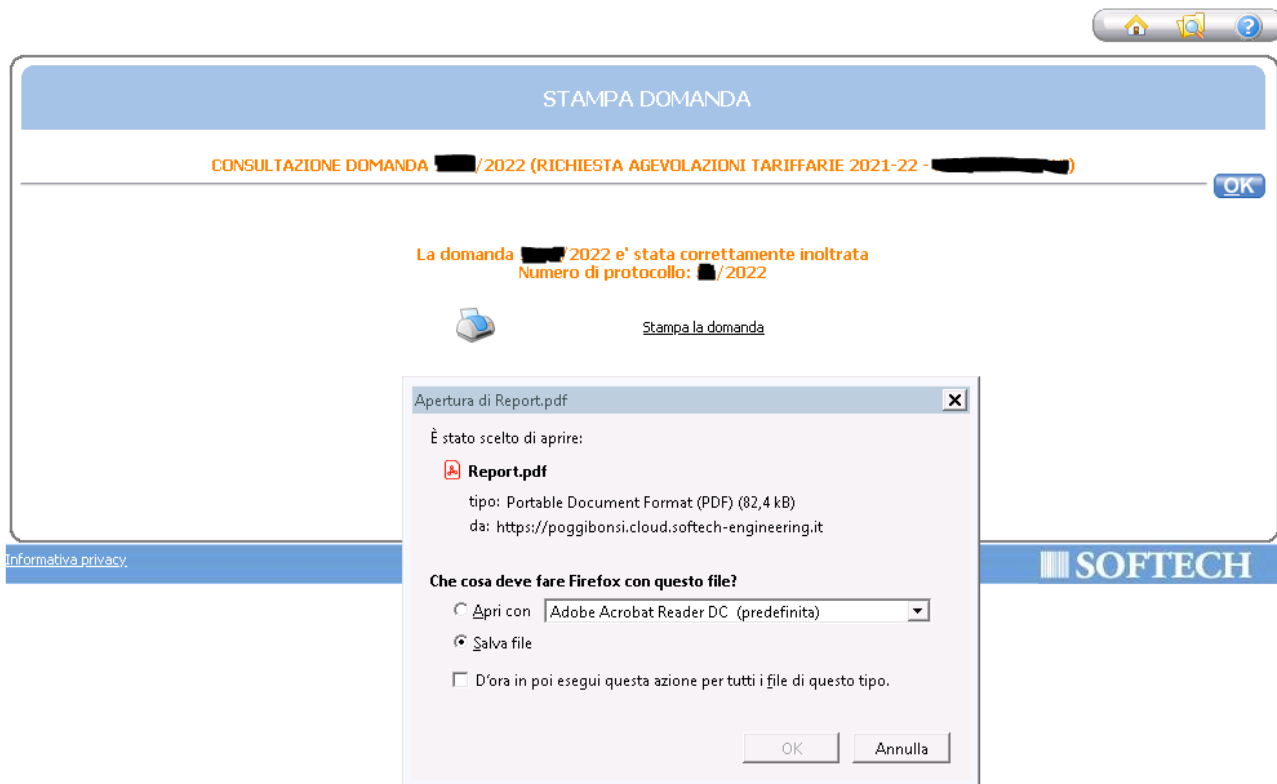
STAMPA DOMANDA

CONSULTAZIONE DOMANDA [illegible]/2022 (RICHIESTA AGEVOLAZIONI TARIFFARIE 2021-22 - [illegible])

OK

La domanda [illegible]/2022 e' stata correttamente inoltrata
Numero di protocollo: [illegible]/2022

Stampa la domanda

Apertura di Report.pdf

È stato scelto di aprire:

Report.pdf

tipo: Portable Document Format (PDF) (82,4 kB)
da: https://poggibonsi.cloud.softech-engineering.it

Che cosa deve fare Firefox con questo file?

Apri con Adobe Acrobat Reader DC (predefinita)

Salva file

D'ora in poi esegui questa azione per tutti i file di questo tipo.

OK Annulla

Informativa privacy

SOFTECH